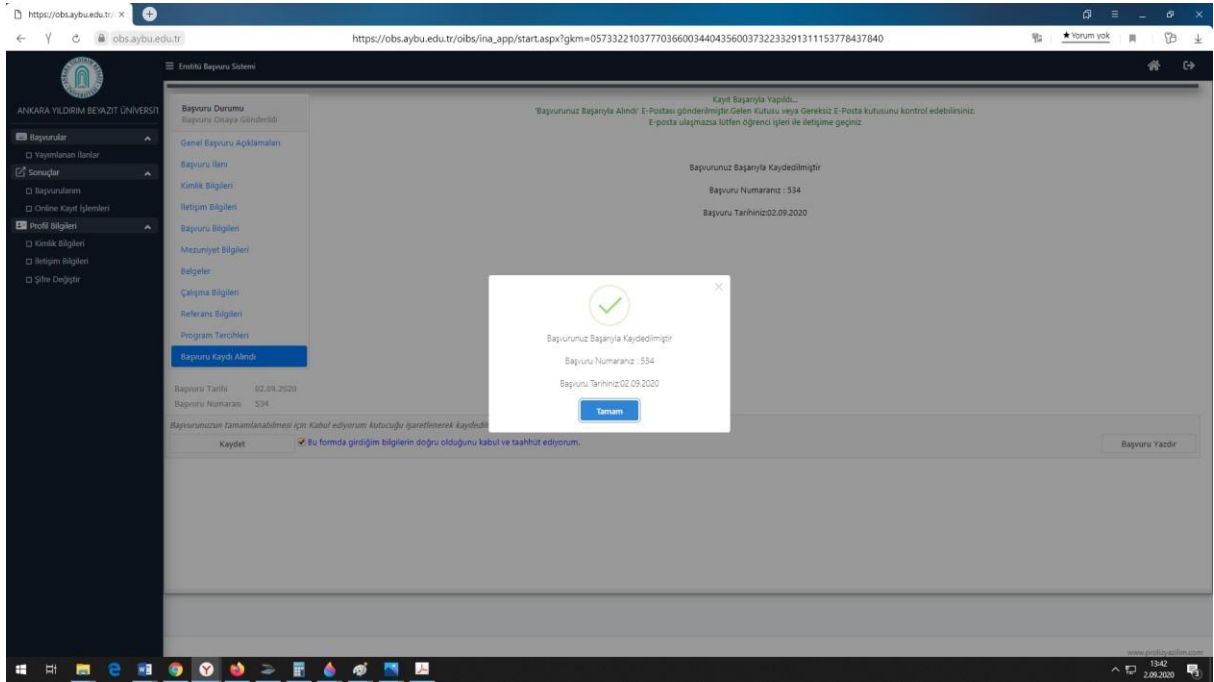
https://obs.aybu.edu.tr/ ×

obs.aybu.edu.tr

https://obs.aybu.edu.tr/oibs/ina_app/start.aspx?gkm=0573322103777036600344043560037322332913111153778437840

★ Yorum yok

Enstitü Başvuru Sistemi

ANKARA YILDIRIM BEYAZIT ÜNİVERSİTESİ

Başvurular
Yayımlanan İlanlar
Sonuçlar
Başvurularım
Online Kayıt İşlemleri
Profil Bilgileri
Kimlik Bilgileri
İletişim Bilgileri
Şifre Değiştir

Başvuru Durumu
Başvuru Onaya Gönderildi

Genel Başvuru Açıklamaları
Başvuru İlanı
Kimlik Bilgileri
İletişim Bilgileri
Başvuru Bilgileri
Mezuniyet Bilgileri
Belgeler
Çalışma Bilgileri
Referans Bilgileri
Program Tercihleri
Başvuru Kaydı Alındı

Başvuru Tarihi 02.09.2020
Başvuru Numarası 534

Kayıt Başarıyla Yapıldı...
'Başvurunuz Başarıyla Alındı' E-Postası gönderilmiştir.Gelen Kutusu veya Gereksiz E-Posta kutusunu kontrol edebilirsiniz.
E-posta ulaşmazsa lütfen öğrenci işleri ile iletişime geçiniz

Başvurunuz Başarıyla Kaydedilmiştir

Başvuru Numaranız : 534

Başvuru Tarihiniz:02.09.2020

Başvurunuz Başarıyla Kaydedilmiştir

Başvuru Numaranız : 534

Başvuru Tarihiniz:02.09.2020

Tamam

Başvurunuzun tamamlanabilmesi için Kabul ediyorum kutucuğu işaretlenerek Kaydedi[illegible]

Kaydet

Bu formda girdiğim bilgilerin doğru olduğunu kabul ve taahhüt ediyorum.

Başvuru Yazdır

www.prolizyazilim.com

13:42
2.09.2020